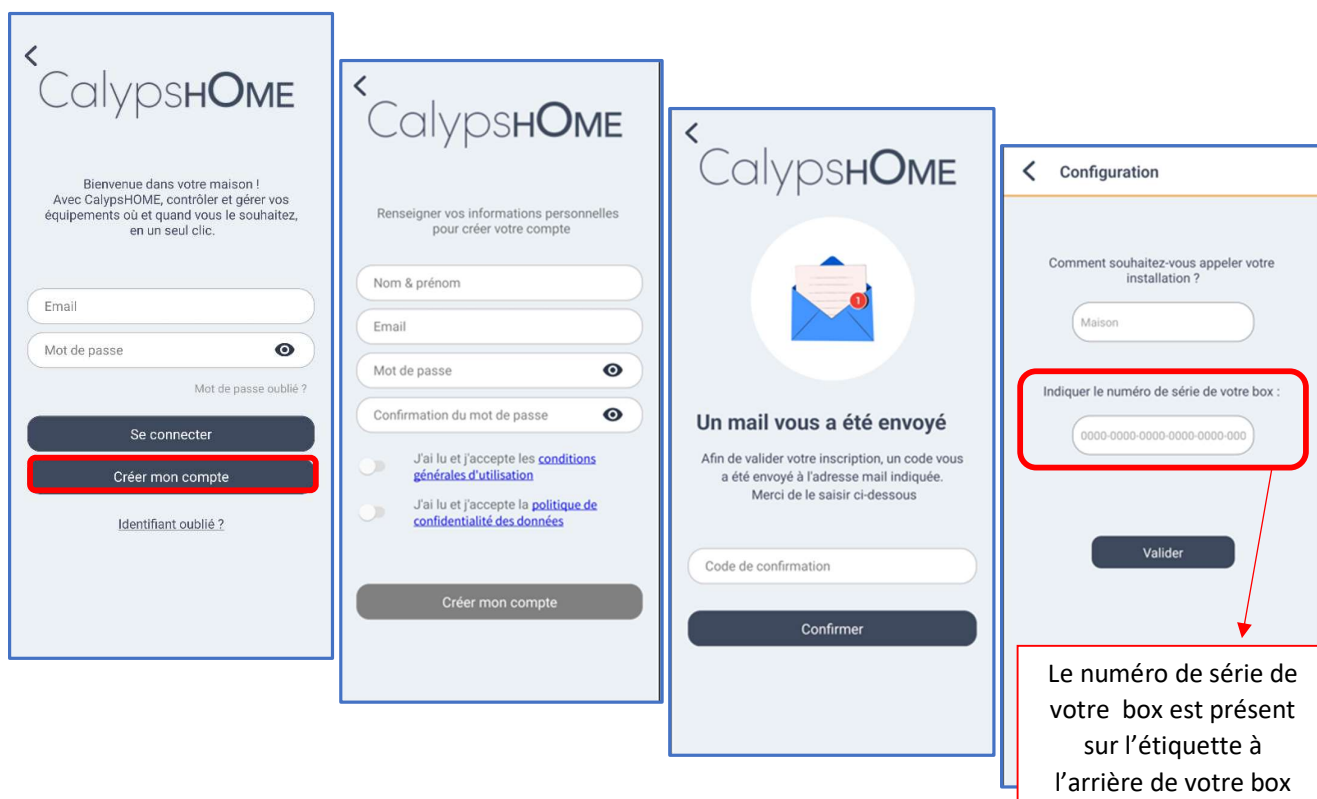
CalypsHOME

Bienvenue dans votre maison !
Avec CalypsHOME, contrôler et gérer vos équipements où et quand vous le souhaitez, en un seul clic.

Email

Mot de passe

Mot de passe oublié ?

Se connecter

Créer mon compte

Identifiant oublié ?

CalypsHOME

Renseigner vos informations personnelles pour créer votre compte

Nom & prénom

Email

Mot de passe

Confirmation du mot de passe

J'ai lu et j'accepte les conditions générales d'utilisation

J'ai lu et j'accepte la politique de confidentialité des données

Créer mon compte

CalypsHOME

1

Un mail vous a été envoyé

Afin de valider votre inscription, un code vous a été envoyé à l'adresse mail indiquée. Merci de le saisir ci-dessous

Code de confirmation

Confirmer

Configuration

Comment souhaitez-vous appeler votre installation ?

Maison

Indiquer le numéro de série de votre box :

0000-0000-0000-0000-0000-000

Valider

Le numéro de série de votre box est présent sur l'étiquette à l'arrière de votre box